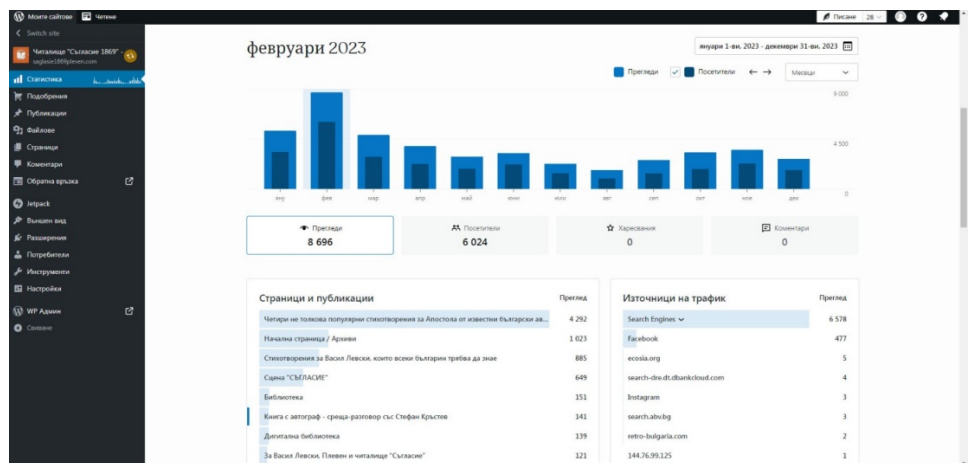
Моите сайтове Четене

Писане 28

< Switch site

Читалище "Съгласие 1869" - ...
saglasie1869pleven.com

Статистика
Подобрения
Публикации
Файлове
Страници
Коментари
Обратна връзка
Jetpack
Външен вид
Разширения
Потребители
Инструменти
Настройки
WP Админ
Свиване

февруари 2023

януари 1-ви, 2023 - декември 31-ви, 2023

Прегледи Посетители ← → Месеци

9 000
4 500
0

яну фев мар апр май юни юли авг сеп окт ное дек

| Прегледи | Посетители | Харесвания | Коментари |
|---|---|---|---|
| 8 696 | 6 024 | 0 | 0 |

Страници и публикации | Преглед
|---|---|
| Четири не толкова популярни стихотворения за Апостола от известни български ав... | 4 292 |
| Начална страница / Архиви | 1 023 |
| Стихотворения за Васил Левски, които всеки българин трябва да знае | 885 |
| Сцена "СЪГЛАСИЕ" | 649 |
| Библиотека | 151 |
| Книга с автограф - среща-разговор със Стефан Кръстев | 141 |
| Дигитална библиотека | 139 |
| За Васил Левски, Плевен и читалище "Съгласие" | 121 |

| Източници на трафик | Преглед |
|---|---|
| Search Engines | 6 578 |
| Facebook | 477 |
| ecosia.org | 5 |
| search-dre.dt.dbankcloud.com | 4 |
| Instagram | 3 |
| search.abv.bg | 3 |
| retro-bulgaria.com | 2 |
| 144.76.99.125 | 1 |